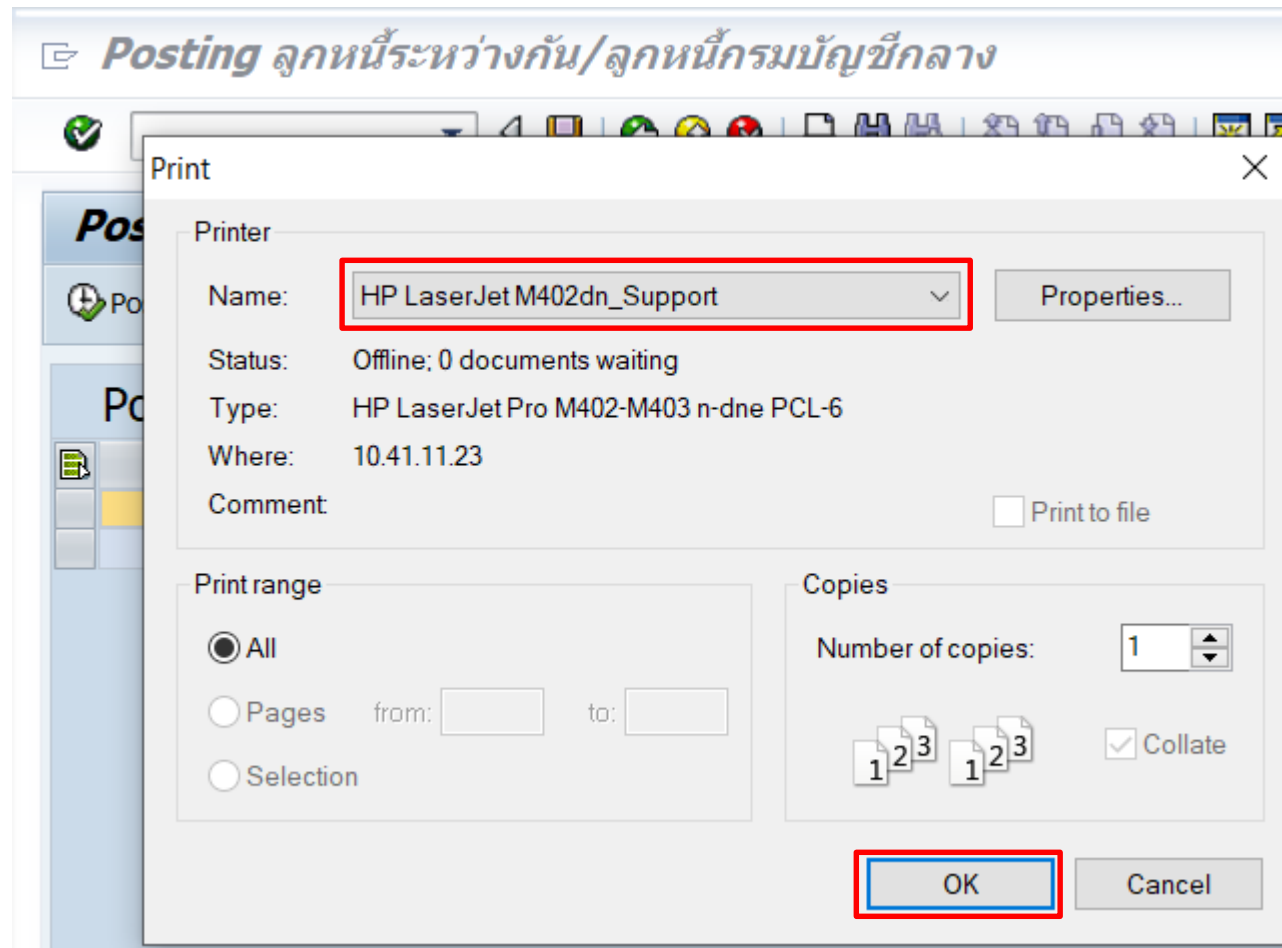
Posting ลูกหนี้ระหว่างกัน/ลูกหนี้กรมบัญชีกลาง

Pos

Po

Po

Print

Printer

Name: HP LaserJet M402dn_Support

Properties...

Status: Offline; 0 documents waiting

Type: HP LaserJet Pro M402-M403 n-dne PCL-6

Where: 10.41.11.23

Comment:

Print to file

Print range

All

Pages from: to:

Selection

Copies

Number of copies: 1

1 2 3 1 2 3

Collate

OK

Cancel